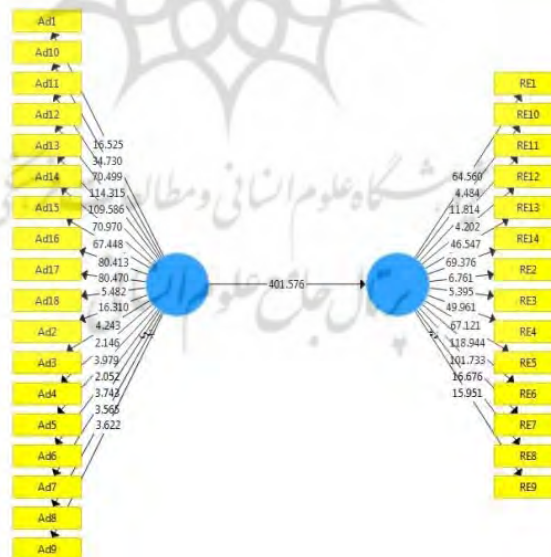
Ad1
Ad10
Ad11
Ad12
Ad13
Ad14
Ad15
Ad16
Ad17
Ad18
Ad2
Ad3
Ad4
Ad5
Ad6
Ad7
Ad8
Ad9

16.525
34.730
70.499
114.315
109.586
70.970
67.448
80.413
80.470
5.482
16.310
4.243
2.146
3.979
2.052
3.743
3.565
3.622

401.576

64.560
4.484
11.814
4.202
46.547
69.376
6.761
5.395
49.961
67.121
118.944
101.733
16.676
15.951

RE1
RE10
RE11
RE12
RE13
RE14
RE2
RE3
RE4
RE5
RE6
RE7
RE8
RE9

پژوهشگاه علوم انسانی و مطالعات فرهنگی
پرتال جامع علوم انسانی